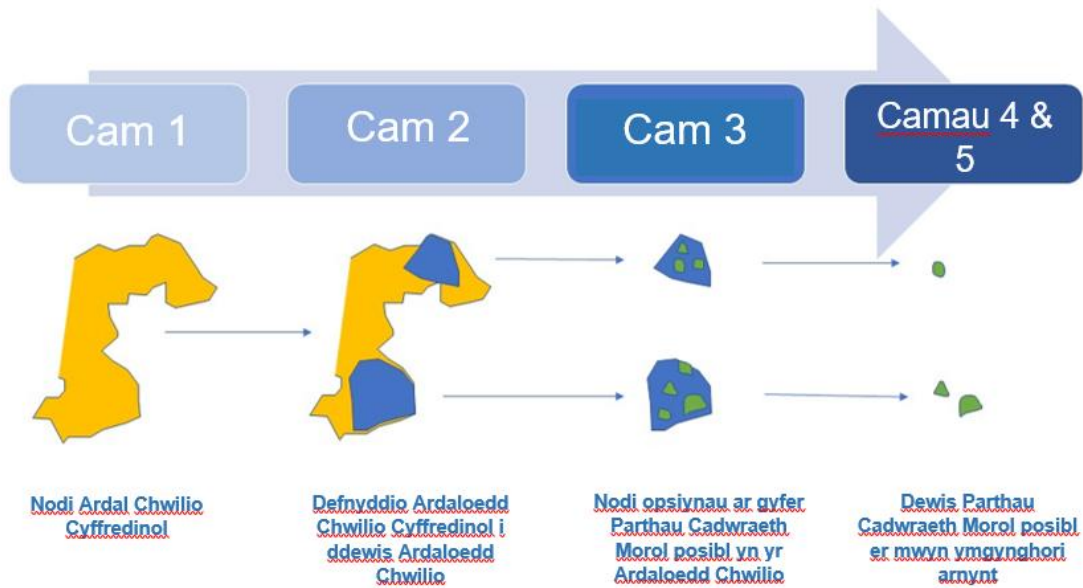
Cam 1

Cam 2

Cam 3

Camau 4 & 5

Nodi Ardal Chwilio Cyffredinol

Defnyddio Ardaloedd Chwilio Cyffredinol i ddewis Ardaloedd Chwilio

Nodi opsiynau ar gyfer Parthau Cadwraeth Morol posibl yn yr Ardaloedd Chwilio

Dewis Parthau Cadwraeth Morol posibl er mwyn ymgynghori arnynt